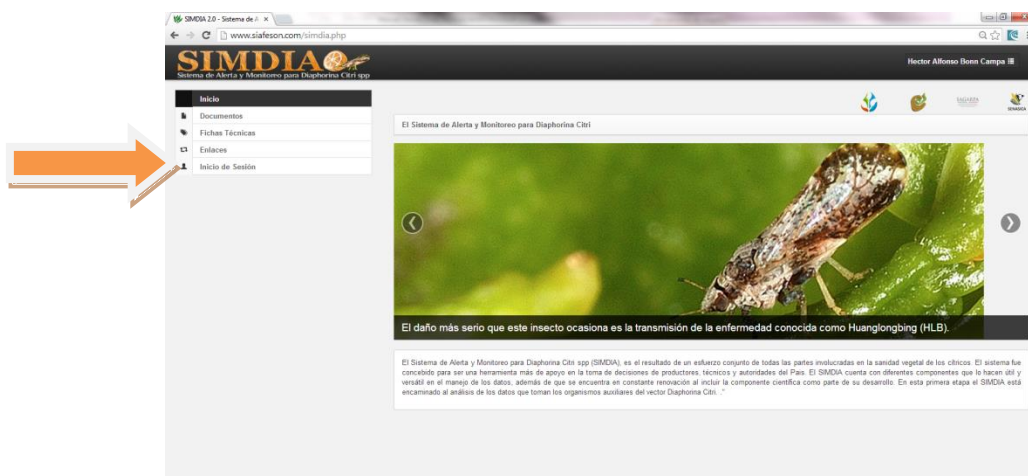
SIMDIA 2.0 - Sistema de A ×

www.siafeson.com/simdia.php

SIMDIA
Sistema de Alerta y Monitoreo para Diaphorina Citri spp

Hector Alfonso Bonn Campa

Inicio
Documentos
Fichas Técnicas
Enlaces
Inicio de Sesión

SAGARPA
SENASICA

El Sistema de Alerta y Monitoreo para Diaphorina Citri

El daño más serio que este insecto ocasiona es la transmisión de la enfermedad conocida como Huanglongbing (HLB).

El Sistema de Alerta y Monitoreo para Diaphorina Citri spp (SIMDIA), es el resultado de un esfuerzo conjunto de todas las partes involucradas en la sanidad vegetal de los cítricos. El sistema fue concebido para ser una herramienta más de apoyo en la toma de decisiones de productores, técnicos y autoridades del País. El SIMDIA cuenta con diferentes componentes que lo hacen útil y versátil en el manejo de los datos, además de que se encuentra en constante renovación al incluir la componente científica como parte de su desarrollo. En esta primera etapa el SIMDIA está encaminado al análisis de los datos que toman los organismos auxiliares del vector Diaphorina Citri…"